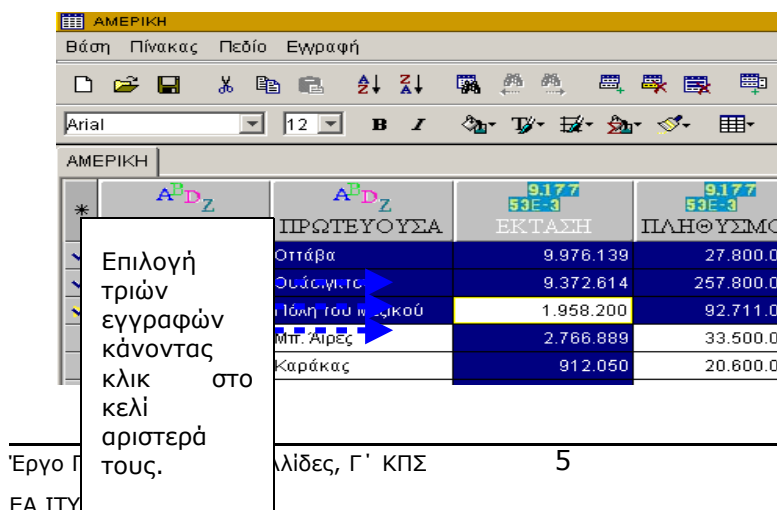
AMEPIKH

Βάση Πίνακας Πεδίο Εγγραφή

Arial 12 B I

AMEPIKH

| * | ABDZ | ABDZ ΠΡΩΤΕΥΟΥΣΑ | 9.177 53E-3 ΕΚΤΑΣΗ | 9.177 53E-3 ΠΛΗΘΥΣΜΟ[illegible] |
|---|---|---|---|---|
| | | Οττάβα | 9.976.139 | 27.800.0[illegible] |
| | | Ουάσιγκτ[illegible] | 9.372.614 | 257.800.0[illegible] |
| | | Πόλη του Μ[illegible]ικού | 1.958.200 | 92.711.0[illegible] |
| | | Μπ. Άιρες | 2.766.889 | 33.500.0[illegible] |
| | | Καράκας | 912.050 | 20.600.0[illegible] |

Επιλογή τριών εγγραφών κάνοντας κλικ στο κελί αριστερά τους.

Έργο Γ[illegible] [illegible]λλίδες, Γ΄ ΚΠΣ 5

ΕΑ ΙΤΥ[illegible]